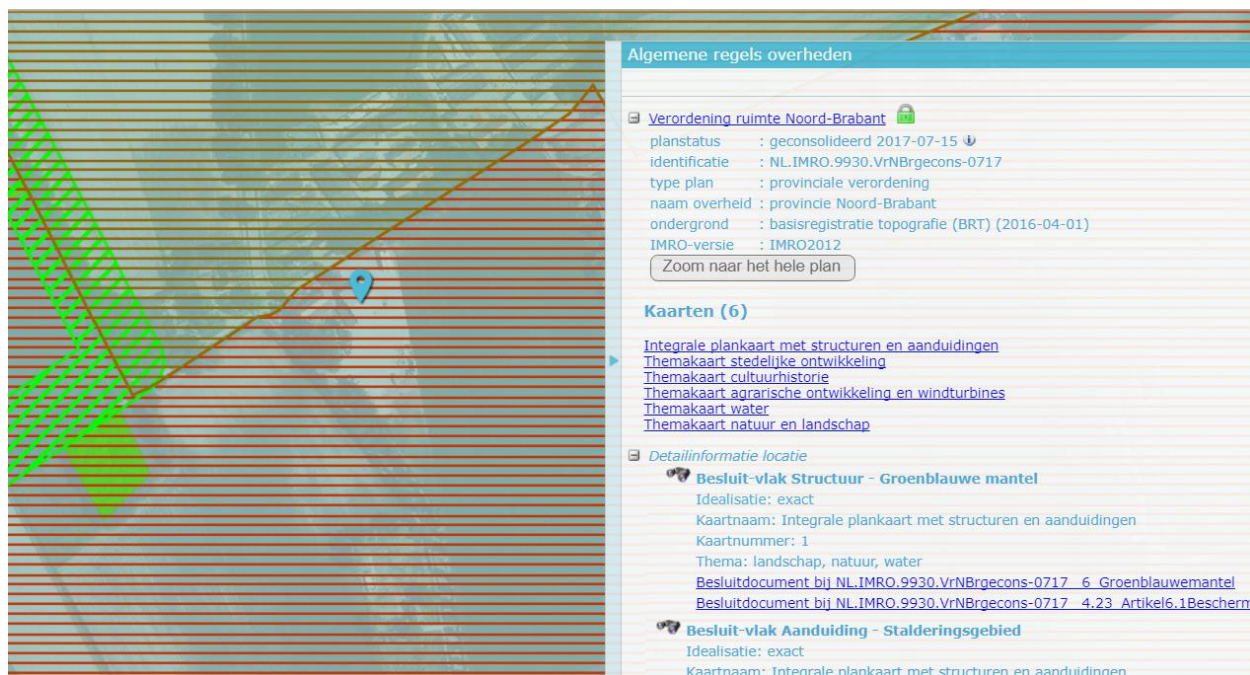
Algemene regels overheden

Verordening ruimte Noord-Brabant

planstatus : geconsolideerd 2017-07-15
identificatie : NL.IMRO.9930.VrNBrgecons-0717
type plan : provinciale verordening
naam overheid : provincie Noord-Brabant
ondergrond : basisregistratie topografie (BRT) (2016-04-01)
IMRO-versie : IMRO2012

Zoom naar het hele plan

Kaarten (6)

Integrale plankaart met structuren en aanduidingen
Themakaart stedelijke ontwikkeling
Themakaart cultuurhistorie
Themakaart agrarische ontwikkeling en windturbines
Themakaart water
Themakaart natuur en landschap

Detailinformatie locatie

Besluit-vlak Structuur - Groenblauwe mantel
Idealisatie: exact
Kaartnaam: Integrale plankaart met structuren en aanduidingen
Kaartnummer: 1
Thema: landschap, natuur, water
Besluitdocument bij NL.IMRO.9930.VrNBrgecons-0717_6_Groenblauwemantel
Besluitdocument bij NL.IMRO.9930.VrNBrgecons-0717_4.23_Artikel6.1Bescherm

Besluit-vlak Aanduiding - Stalderingsgebied
Idealisatie: exact
Kaartnaam: Integrale plankaart met structuren en aanduidingen